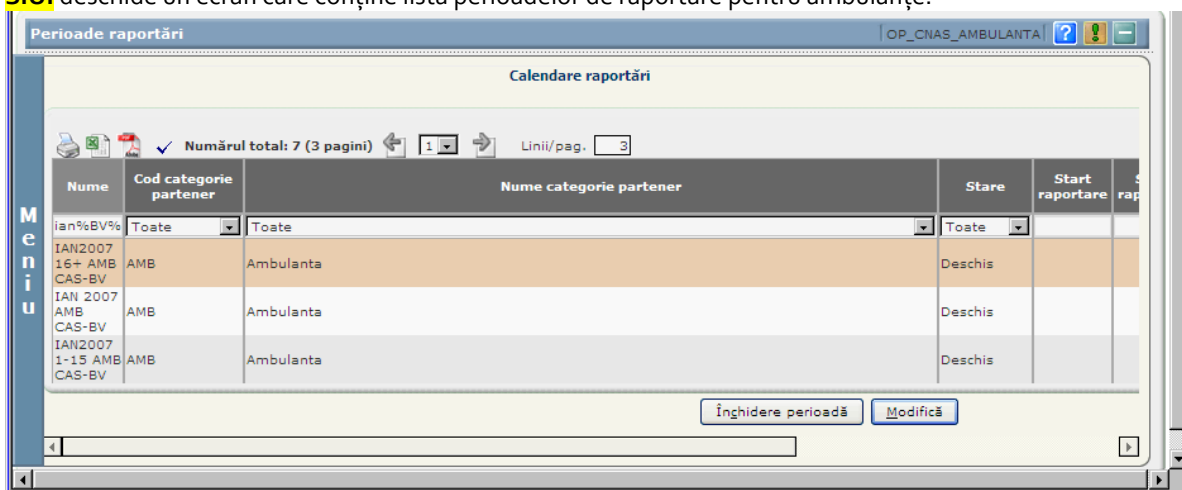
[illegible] deschide un ecran care conține lista perioadelor de raportare pentru ambulanțe.

Perioade raportări | OP_CNAS_AMBULANTA

Menu

Calendare raportări

Numărul total: 7 (3 pagini) 1 Linii/pag. 3

| Nume | Cod categorie partener | Nume categorie partener | Stare | Start raportare | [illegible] |
|---|---|---|---|---|---|
| ian%BV% | Toate | Toate | Toate | | |
| IAN2007 16+ AMB CAS-BV | AMB | Ambulanta | Deschis | | |
| IAN 2007 AMB CAS-BV | AMB | Ambulanta | Deschis | | |
| IAN2007 1-15 AMB CAS-BV | AMB | Ambulanta | Deschis | | |

Închidere perioadă | Modifică